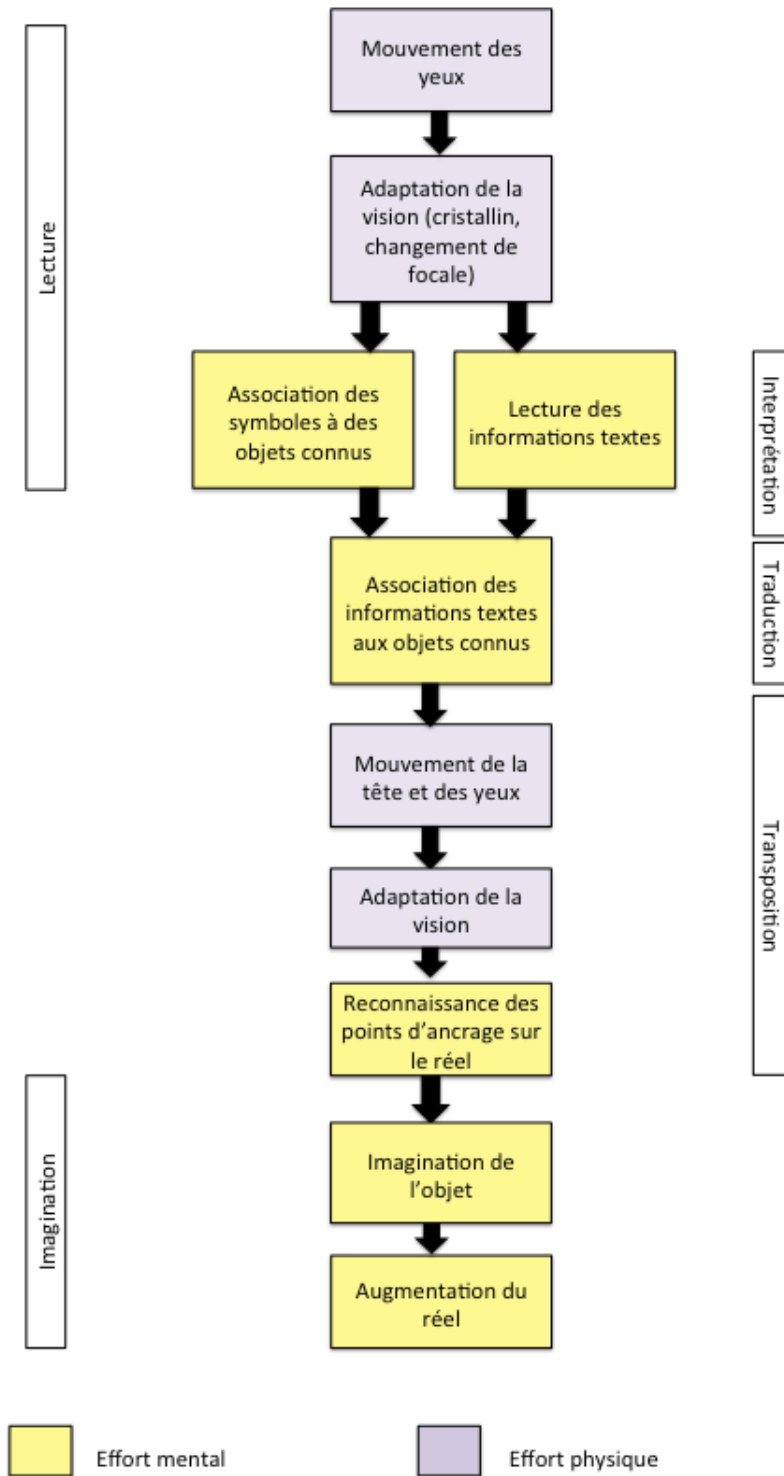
Lecture

Mouvement des yeux

Adaptation de la vision (cristallin, changement de focale)

Association des symboles à des objets connus

Lecture des informations textes

Interprétation

Association des informations textes aux objets connus

Traduction

Mouvement de la tête et des yeux

Adaptation de la vision

Reconnaissance des points d'ancrage sur le réel

Transposition

Imagination

Imagination de l'objet

Augmentation du réel

Effort mental

Effort physique